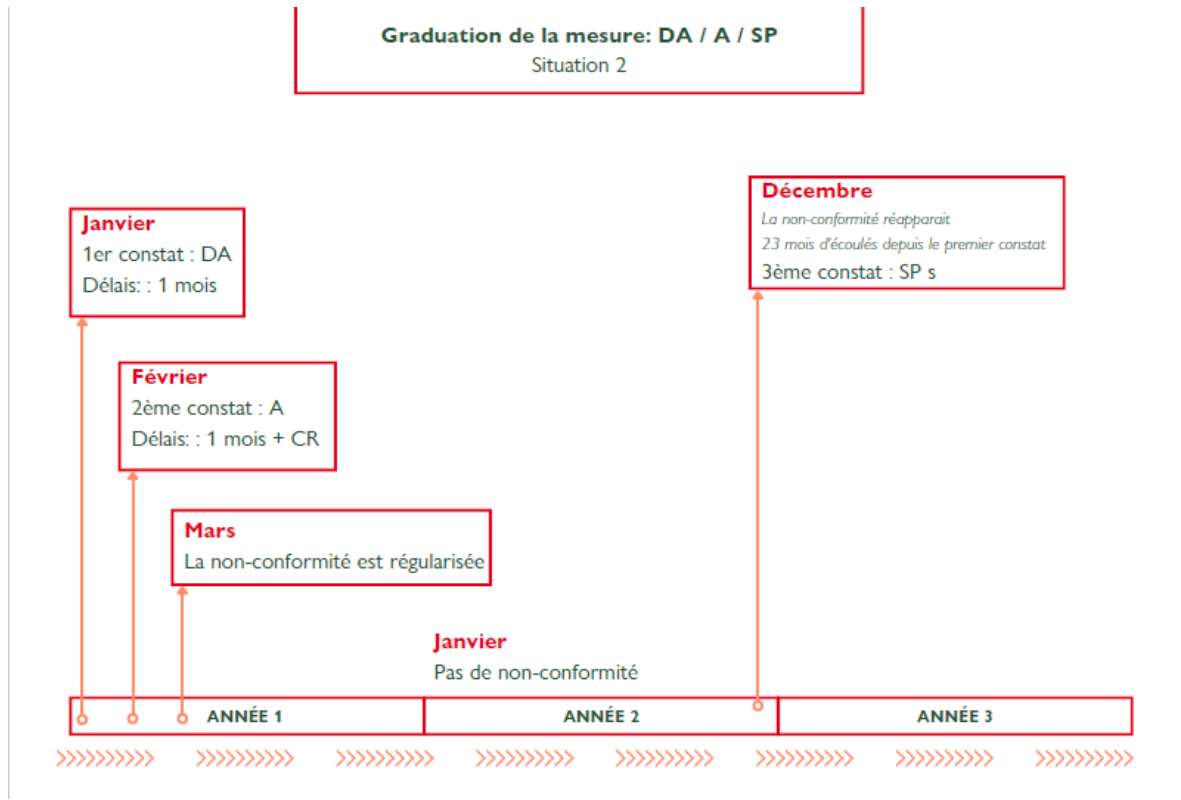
Graduation de la mesure: DA / A / SP
Situation 2

Décembre
La non-conformité réapparait
23 mois d'écoulés depuis le premier constat
3ème constat : SP s

Janvier
1er constat : DA
Délais: : 1 mois

Février
2ème constat : A
Délais: : 1 mois + CR

Mars
La non-conformité est régularisée

Janvier
Pas de non-conformité

| ANNÉE 1 | ANNÉE 2 | ANNÉE 3 |
|---|---|---|